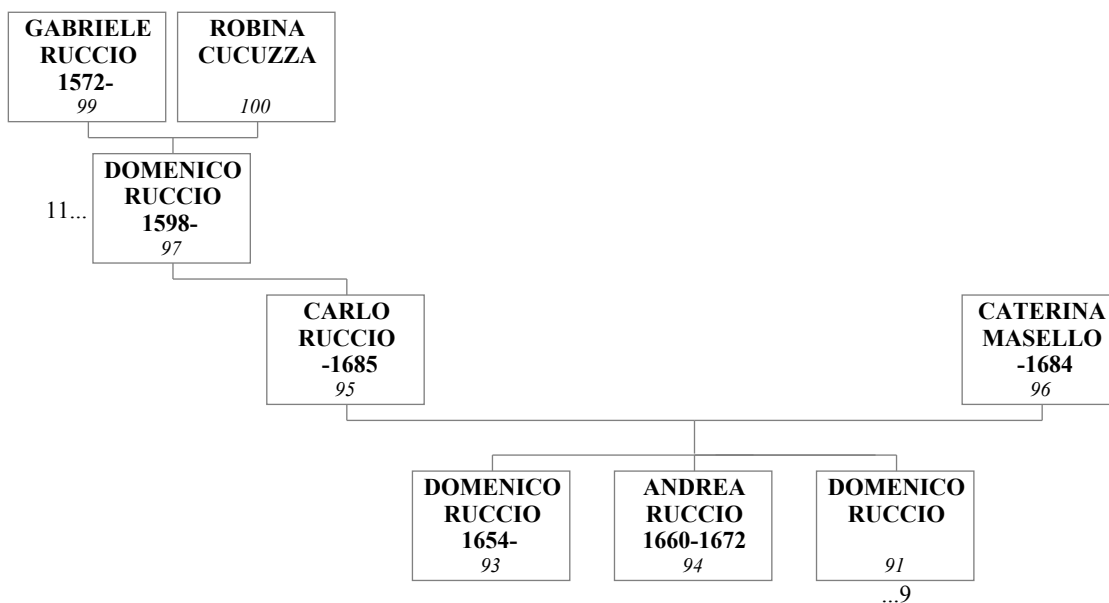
GABRIELE RUCCIO 1572-
99

ROBINA CUCUZZA
100

11...

DOMENICO RUCCIO 1598-
97

CARLO RUCCIO -1685
95

CATERINA MASELLO -1684
96

DOMENICO RUCCIO 1654-
93

ANDREA RUCCIO 1660-1672
94

DOMENICO RUCCIO
91

...9